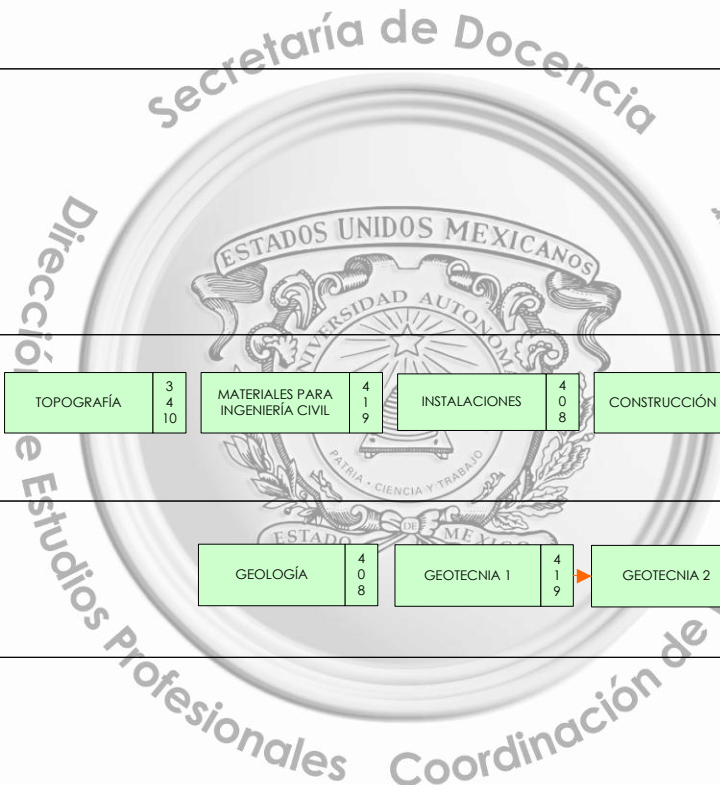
Secretaría de Docencia

ESTADOS UNIDOS MEXICANOS

UNIVERSIDAD AUTÓNOMA

PATRIA · CIENCIA Y TRABAJO

ESTADO DE MÉXICO

Dirección de Estudios Profesionales Coordinación de

| TOPOGRAFÍA | 3 4 10 |
|---|---|

| MATERIALES PARA INGENIERÍA CIVIL | 4 1 9 |
|---|---|

| INSTALACIONES | 4 0 8 |
|---|---|

CONSTRUCCIÓN

| GEOLOGÍA | 4 0 8 |
|---|---|

| GEOTECNIA 1 | 4 1 9 |
|---|---|

GEOTECNIA 2